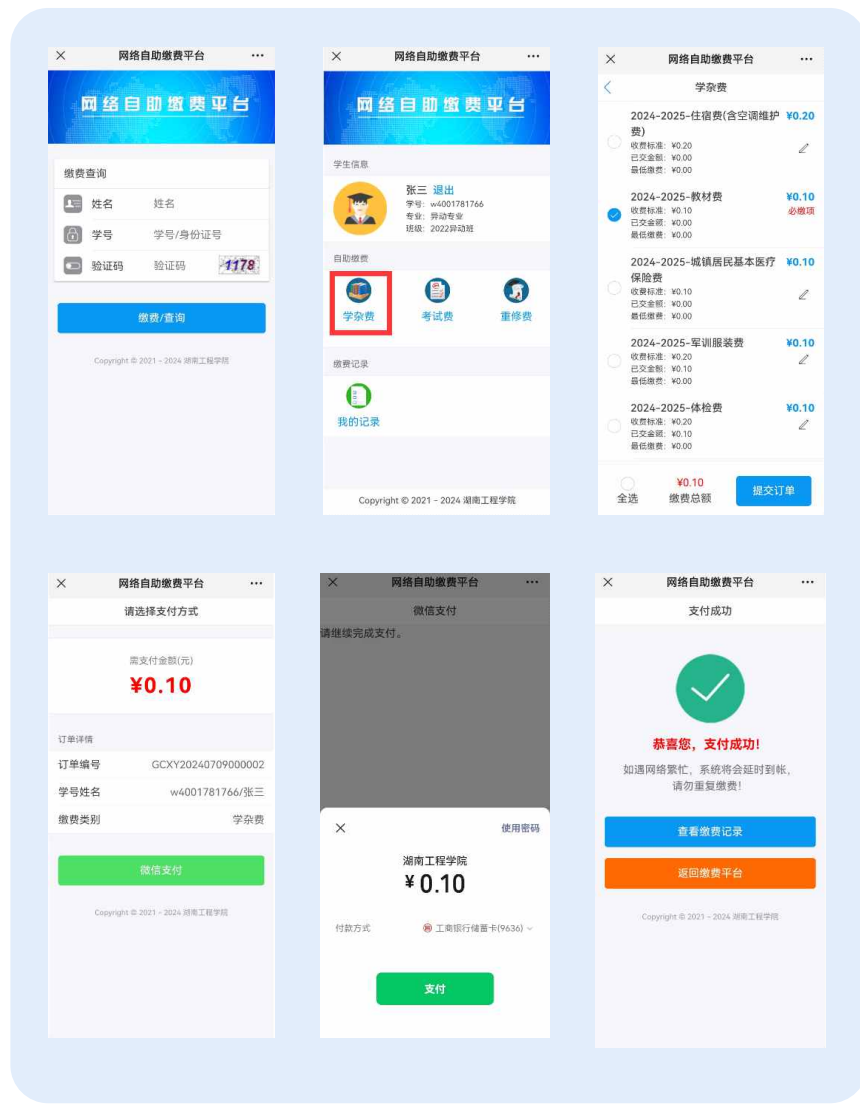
× 网络自助缴费平台 ···

网络自助缴费平台

缴费查询

姓名 姓名

学号 学号/身份证号

验证码 验证码 1178

缴费/查询

Copyright © 2021 - 2024 湖南工程学院

× 网络自助缴费平台 ···

网络自助缴费平台

学生信息

张三 退出
学号：w4001781766
专业：异动专业
班级：2022异动班

自助缴费

学杂费 考试费 重修费

缴费记录

我的记录

Copyright © 2021 - 2024 湖南工程学院

× 网络自助缴费平台 ···

< 学杂费

2024-2025-住宿费(含空调维护费) ¥0.20
收费标准：¥0.20
已交金额：¥0.00
最低缴费：¥0.00

2024-2025-教材费 ¥0.10
收费标准：¥0.10 必缴项
已交金额：¥0.00
最低缴费：¥0.00

2024-2025-城镇居民基本医疗保险费 ¥0.10
收费标准：¥0.10
已交金额：¥0.00
最低缴费：¥0.00

2024-2025-军训服装费 ¥0.10
收费标准：¥0.20
已交金额：¥0.10
最低缴费：¥0.00

2024-2025-体检费 ¥0.10
收费标准：¥0.20
已交金额：¥0.10
最低缴费：¥0.00

全选 ¥0.10 缴费总额 提交订单

× 网络自助缴费平台 ···

请选择支付方式

需支付金额(元)
¥0.10

订单详情

| 订单编号 | GCXY20240709000002 |
|---|---|
| 学号姓名 | w4001781766/张三 |
| 缴费类别 | 学杂费 |

微信支付

Copyright © 2021 - 2024 湖南工程学院

× 网络自助缴费平台 ···

微信支付

请继续完成支付。

× 使用密码

湖南工程学院
¥0.10

付款方式 工商银行储蓄卡(9636)

支付

× 网络自助缴费平台 ···

支付成功

恭喜您，支付成功!

如遇网络繁忙，系统将会延时到帐，请勿重复缴费!

查看缴费记录

返回缴费平台

Copyright © 2021 - 2024 湖南工程学院